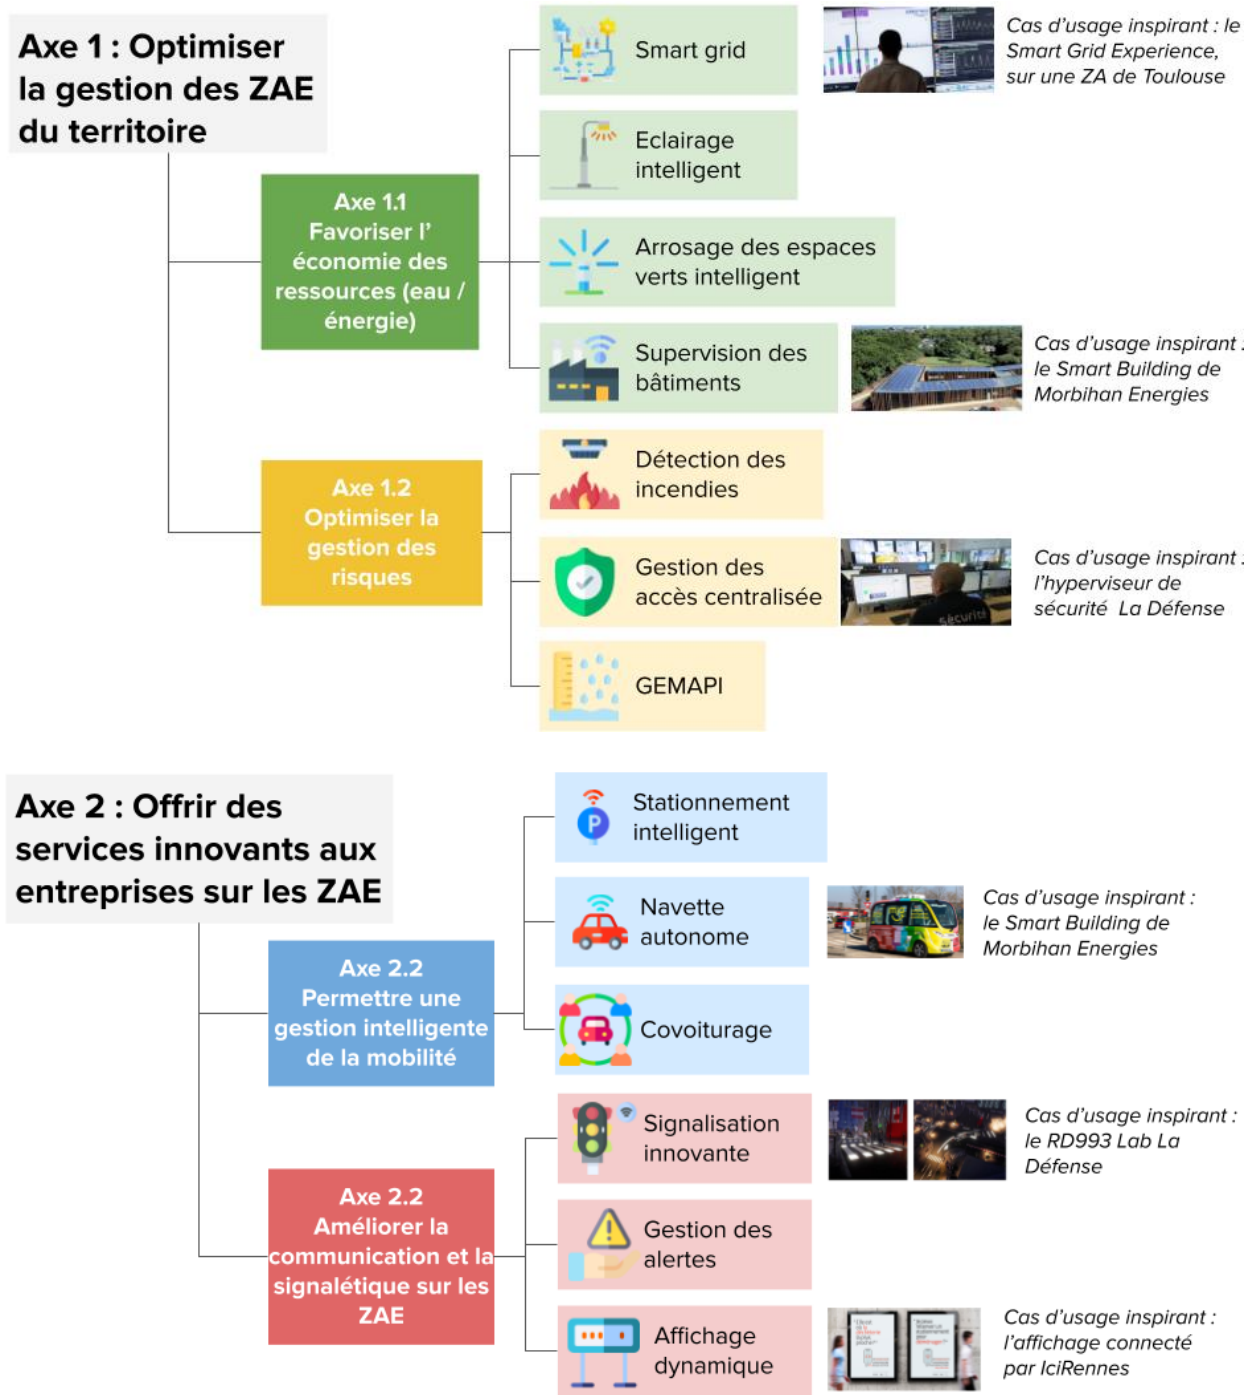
Axe 1 : Optimiser la gestion des ZAE du territoire

Axe 1.1
Favoriser l' économie des ressources (eau / énergie)

Smart grid

Cas d'usage inspirant : le Smart Grid Experience, sur une ZA de Toulouse

Eclairage intelligent

Arrosage des espaces verts intelligent

Supervision des bâtiments

Cas d'usage inspirant : le Smart Building de Morbihan Energies

Axe 1.2
Optimiser la gestion des risques

Détection des incendies

Gestion des accès centralisée

Cas d'usage inspirant : l'hyperviseur de sécurité La Défense

GEMAPI

Axe 2 : Offrir des services innovants aux entreprises sur les ZAE

Axe 2.2
Permettre une gestion intelligente de la mobilité

Stationnement intelligent

Navette autonome

Cas d'usage inspirant : le Smart Building de Morbihan Energies

Covoiturage

Axe 2.2
Améliorer la communication et la signalétique sur les ZAE

Signalisation innovante

Cas d'usage inspirant : le RD993 Lab La Défense

Gestion des alertes

Affichage dynamique

Cas d'usage inspirant : l'affichage connecté par IciRennes